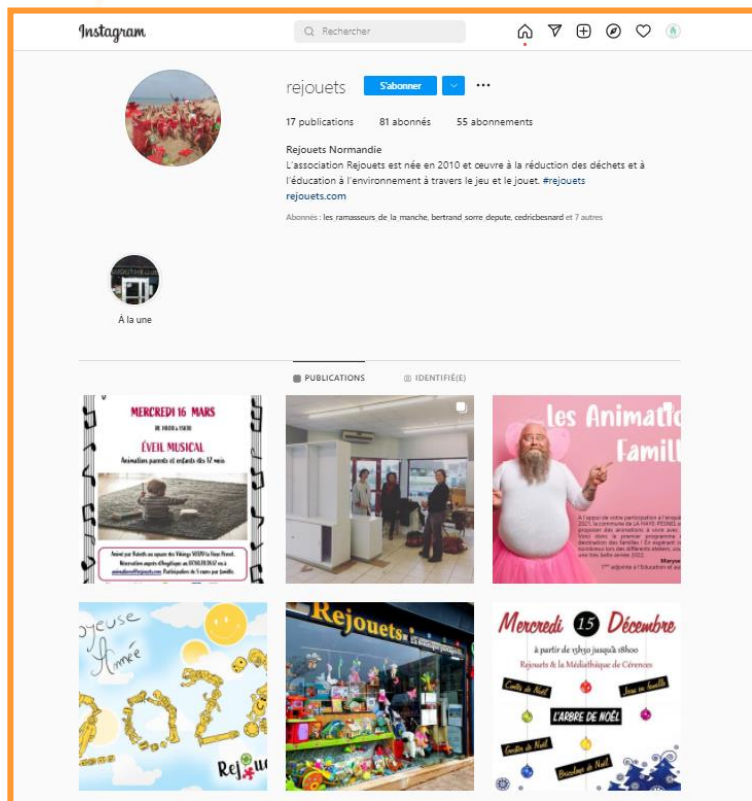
Instagram

Rechercher

rejouets S'abonner ···

17 publications 81 abonnés 55 abonnements

Rejouets Normandie
L'association Rejouets est née en 2010 et œuvre à la réduction des déchets et à l'éducation à l'environnement à travers le jeu et le jouet. #rejouets
rejouets.com

Abonnés : les_ramasseurs_de_la_manche, bertrand_sorre_depute, cedricbesnard et 7 autres

À la une

PUBLICATIONS IDENTIFIÉ(E)

MERCREDI 16 MARS
DE 10H30 à 11H30
ÉVEIL MUSICAL
Animation parents et enfants dès 12 mois
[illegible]

les Animatio
Famill
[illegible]

Joyeuse Année
Rejou

Rejouets

Mercredi 15 Décembre
à partir de 13h30 jusqu'à 18h00
Rejouets & la Médiathèque de Cérences
Contes de Noël
Jeux en famille
L'ARBRE DE NOËL
Goûter de Noël
Bricolage de Noël